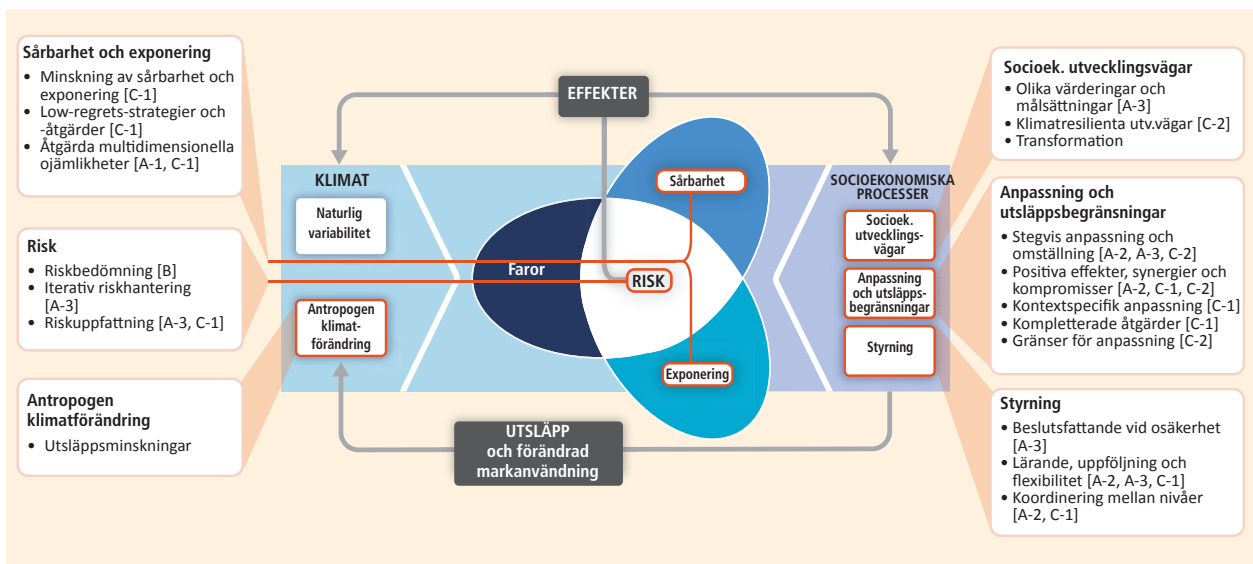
Sårbarhet och exponering
• Minskning av sårbarhet och exponering [C-1]
• Low-regrets-strategier och -åtgärder [C-1]
• Åtgärda multidimensionella ojämlikheter [A-1, C-1]

Risk
• Riskbedömning [B]
• Iterativ riskhantering [A-3]
• Riskuppfattning [A-3, C-1]

Antropogen klimatförändring
• Utsläppsminskningar

EFFEKTER

KLIMAT

Naturlig variabilitet

Antropogen klimatförändring

Sårbarhet

Faror

RISK

Exponering

SOCIOEKONOMISKA PROCESSER

Socioek. utvecklingsvägar

Anpassning och utsläppsbegränsningar

Styrning

UTSLÄPP och förändrad markanvändning

Socioek. utvecklingsvägar
• Olika värderingar och målsättningar [A-3]
• Klimatresilienta utv.vägar [C-2]
• Transformation

Anpassning och utsläppsbegränsningar
• Stegvis anpassning och omställning [A-2, A-3, C-2]
• Positiva effekter, synergier och kompromisser [A-2, C-1, C-2]
• Kontextspecifik anpassning [C-1]
• Kompletterade åtgärder [C-1]
• Gränser för anpassning [C-2]

Styrning
• Beslutsfattande vid osäkerhet [A-3]
• Lärande, uppföljning och flexibilitet [A-2, A-3, C-1]
• Koordinering mellan nivåer [A-2, C-1]